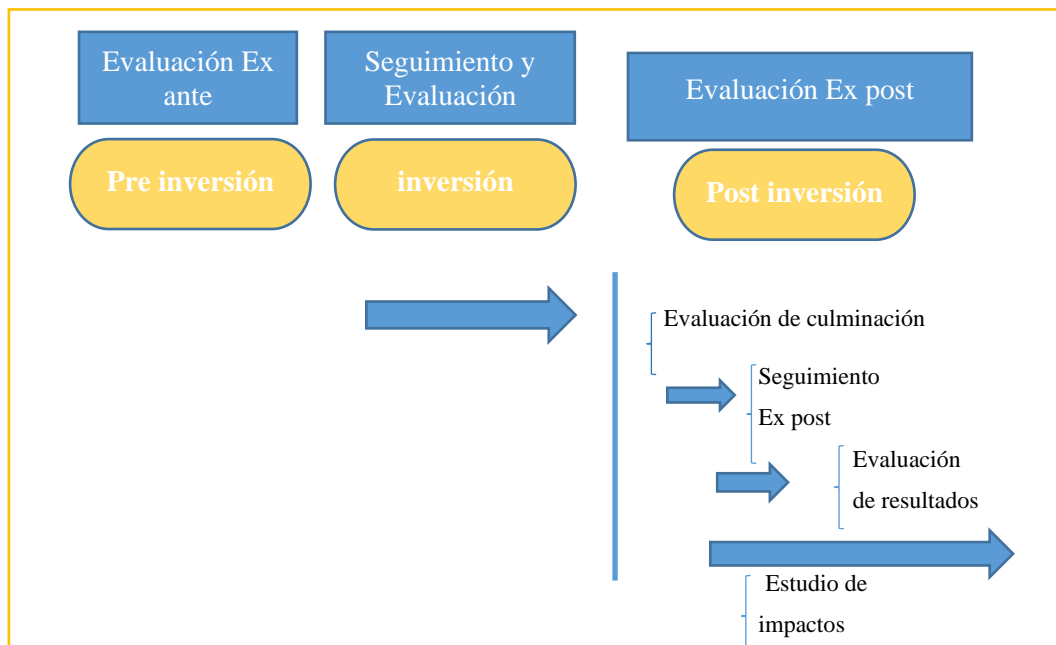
Evaluación Ex ante

Seguimiento y Evaluación

Evaluación Ex post

Pre inversión

inversión

Post inversión

Evaluación de culminación

Seguimiento Ex post

Evaluación de resultados

Estudio de impactos